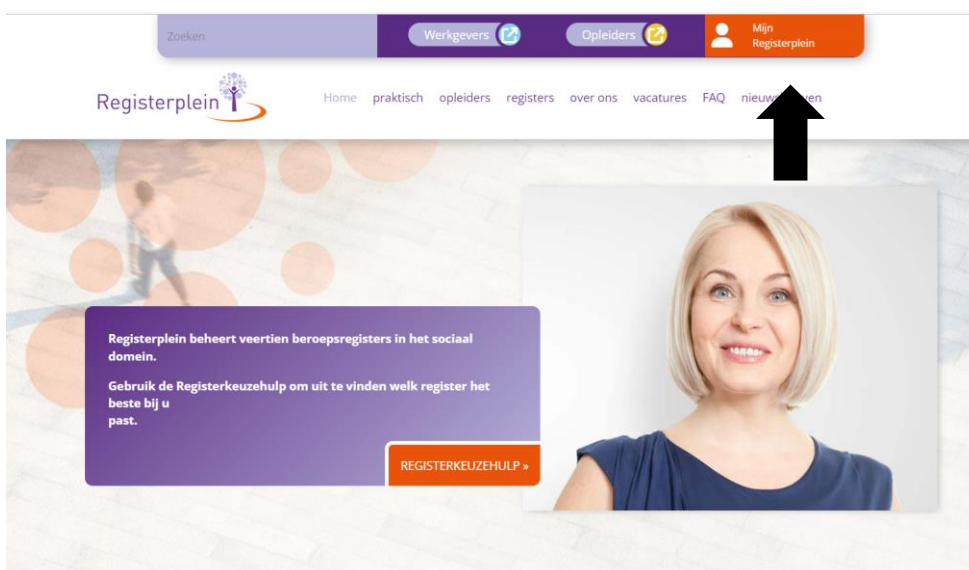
Zoeken

Werkgevers

Opleiders

Mijn Registerplein

Registerplein

Home praktisch opleiders registers over ons vacatures FAQ nieuw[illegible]en

Registerplein beheert veertien beroepsregisters in het sociaal domein.

Gebruik de Registerkeuzehulp om uit te vinden welk register het beste bij u past.

REGISTERKEUZEHULP »